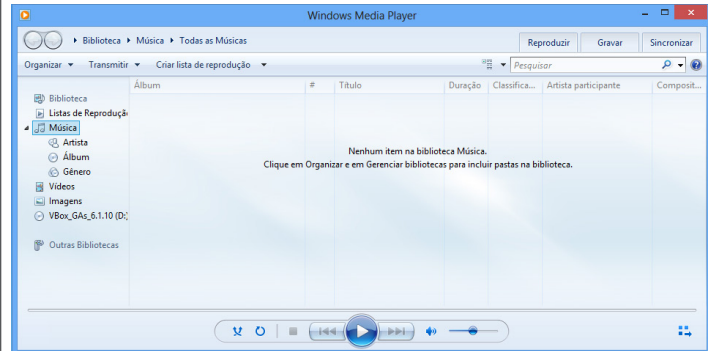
Windows Media Player

Biblioteca ▸ Música ▸ Todas as Músicas

Reproduzir | Gravar | Sincronizar

Organizar ▾ Transmitir ▾ Criar lista de reprodução ▾

Pesquisar

Biblioteca
Listas de Reproduçã
Música
Artista
Álbum
Gênero
Vídeos
Imagens
VBox_GAs_6.1.10 (D:)

Outras Bibliotecas

| Álbum | # | Título | Duração | Classifica... | Artista participante | Composit... |
|---|---|---|---|---|---|---|

Nenhum item na biblioteca Música.
Clique em Organizar e em Gerenciar bibliotecas para incluir pastas na biblioteca.